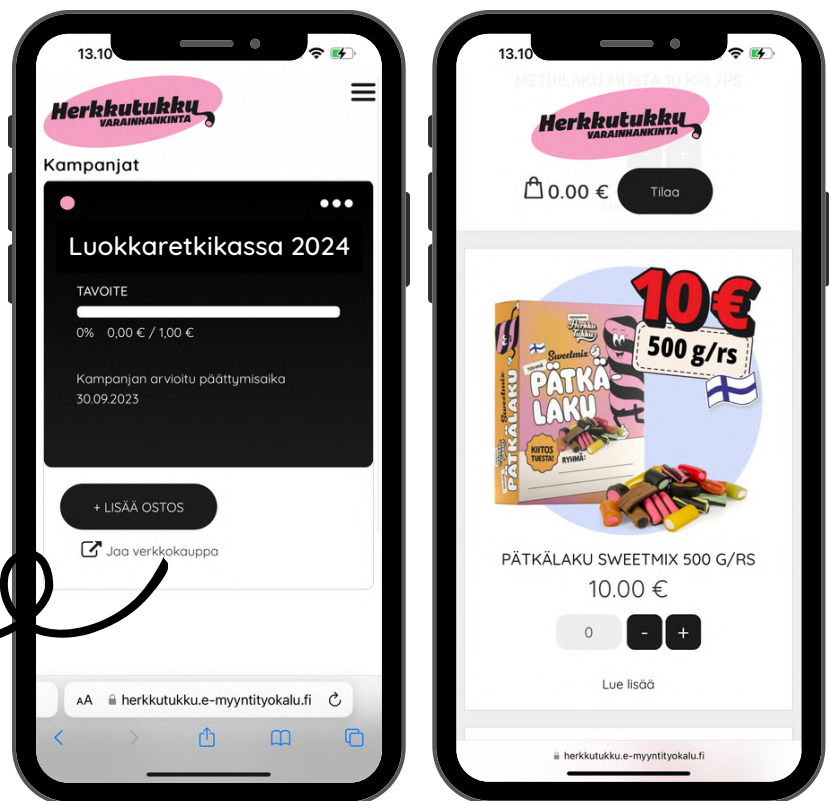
13.10

Herkkutukku VARAINHANKINTA

Kampanjat

•••

Luokkaretkikassa 2024

TAVOITE

0% 0,00 € / 1,00 €

Kampanjan arvioitu päättymisaika 30.09.2023

+ LISÄÄ OSTOS

Jaa verkkokauppa

AA herkkutukku.e-myyntityokalu.fi

13.10

METRILAKU MUSTA 10 KPL/PS

Herkkutukku VARAINHANKINTA

0.00 €

Tilaa

10€

500 g/rs

Herkku Tukku

Sweetmix

PÄTKÄ LAKU

KIITOS TUESTA!

RYHMÄ:

PÄTKÄLAKU

PÄTKÄLAKU SWEETMIX 500 G/RS

10.00 €

0

-

+

Lue lisää

herkkutukku.e-myyntityokalu.fi